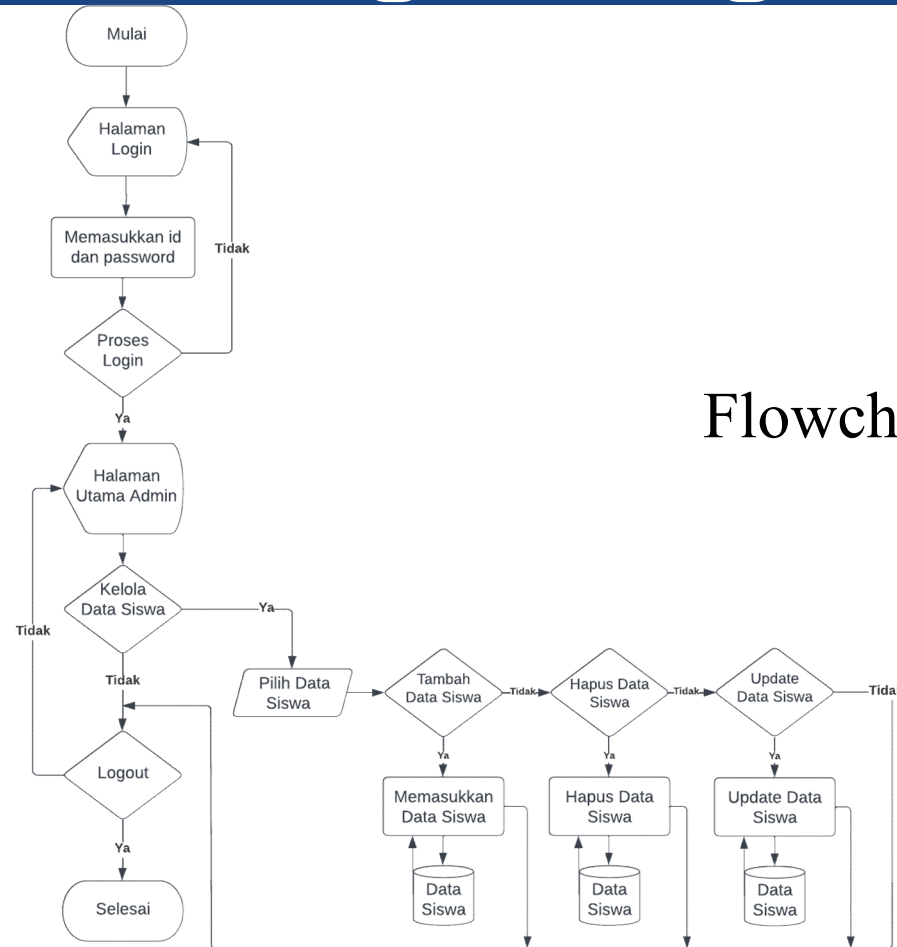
Mulai

Halaman Login

Memasukkan id dan password

Tidak

Proses Login

Ya

Flowch

Halaman Utama Admin

Kelola Data Siswa

Ya

Tidak

Tidak

Pilih Data Siswa

Tambah Data Siswa

Tidak

Hapus Data Siswa

Tidak

Update Data Siswa

Tida

Logout

Ya

Ya

Ya

Memasukkan Data Siswa

Hapus Data Siswa

Update Data Siswa

Ya

Data Siswa

Data Siswa

Data Siswa

Selesai